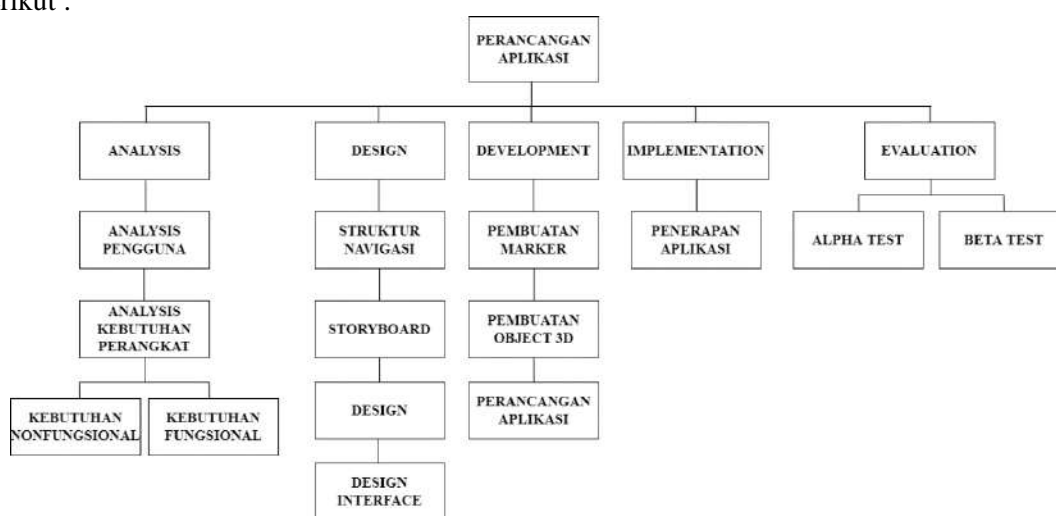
rikut :

PERANCANGAN APLIKASI

ANALYSIS

ANALYSIS PENGGUNA

ANALYSIS KEBUTUHAN PERANGKAT

KEBUTUHAN NONFUNGSIONAL

KEBUTUHAN FUNGSIONAL

DESIGN

STRUKTUR NAVIGASI

STORYBOARD

DESIGN

DESIGN INTERFACE

DEVELOPMENT

PEMBUATAN MARKER

PEMBUATAN OBJECT 3D

PERANCANGAN APLIKASI

IMPLEMENTATION

PENERAPAN APLIKASI

EVALUATION

ALPHA TEST

BETA TEST